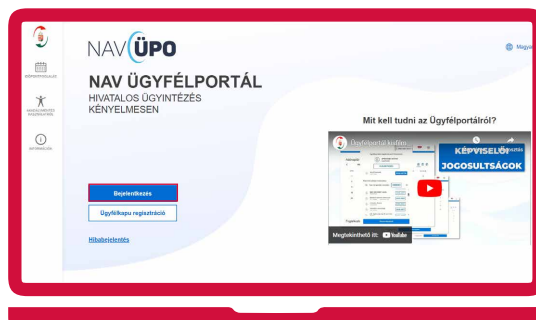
NAV ÜPO

NAV ÜGYFÉLPORTÁL

HIVATALOS ÜGYINTÉZÉS KÉNYELMESEN

Bejelentkezés

Ügyfélkapu regisztráció

Hibabejelentés

Mit kell tudni az Ügyfélportálról?

Ügyfélportál kisfilm

KÉPVISELŐI JOGOSULTSÁGOK

Megtekinthető itt: YouTube

Magyar

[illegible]

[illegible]

INFORMÁCIÓK